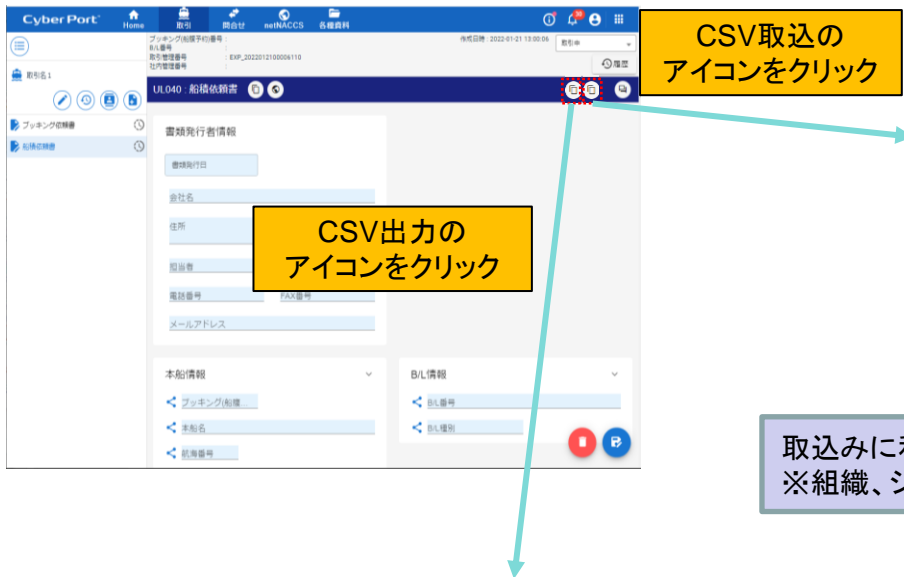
Cyber Port
Home
取引
問合せ
netNACCS
各種資料

ブッキング(船腹予約)番号 :
B/L番号 :
取引管理番号 : EXP_2022012100006110
社内管理番号 :

作成日時 : 2022-01-21 13:00:06
取引中
履歴

取引名1

ブッキング依頼書
船積依頼書

UL040 : 船積依頼書

書類発行者情報
書類発行日
会社名
住所
担当者
電話番号
FAX番号
メールアドレス

本船情報
ブッキング(船種...
本船名
航海番号

B/L情報
B/L番号
B/L種別

CSV取込の
アイコンをクリック

CSV出力の
アイコンをクリック

取込みに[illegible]
※組織、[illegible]